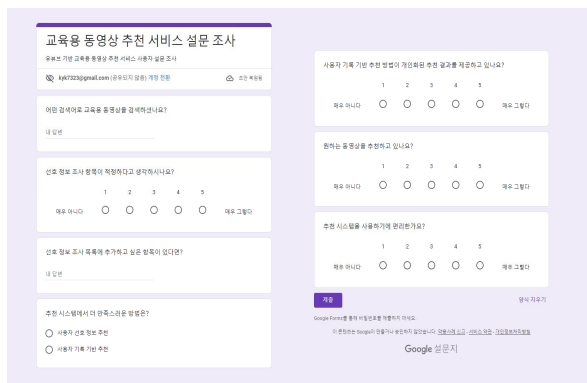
교육용 동영상 추천 서비스 설문 조사

유튜브 기반 교육용 동영상 추천 서비스 사용자 설문 조사

kyk7323@gmail.com (공유되지 않음) 계정 전환

초안 복원됨

어떤 검색어로 교육용 동영상을 검색하셨나요?

내 답변

선호 정보 조사 항목이 적절하다고 생각하시나요?

| | 1 | 2 | 3 | 4 | 5 | |
|---|---|---|---|---|---|---|
| 매우 아니다 | ○ | ○ | ○ | ○ | ○ | 매우 그렇다 |

선호 정보 조사 목록에 추가하고 싶은 항목이 있다면?

내 답변

추천 시스템에서 더 만족스러운 방법은?

○ 사용자 선호 정보 추천

○ 사용자 기록 기반 추천

사용자 기록 기반 추천 방법이 개인화된 추천 결과를 제공하고 있나요?

| | 1 | 2 | 3 | 4 | 5 | |
|---|---|---|---|---|---|---|
| 매우 아니다 | ○ | ○ | ○ | ○ | ○ | 매우 그렇다 |

원하는 동영상을 추천하고 있나요?

| | 1 | 2 | 3 | 4 | 5 | |
|---|---|---|---|---|---|---|
| 매우 아니다 | ○ | ○ | ○ | ○ | ○ | 매우 그렇다 |

추천 시스템을 사용하기에 편리한가요?

| | 1 | 2 | 3 | 4 | 5 | |
|---|---|---|---|---|---|---|
| 매우 아니다 | ○ | ○ | ○ | ○ | ○ | 매우 그렇다 |

제출

양식 지우기

Google Forms를 통해 비밀번호를 제출하지 마세요.

이 콘텐츠는 Google이 만들거나 승인하지 않았습니다. 악용사례 신고 - 서비스 약관 - 개인정보처리방침

Google 설문지